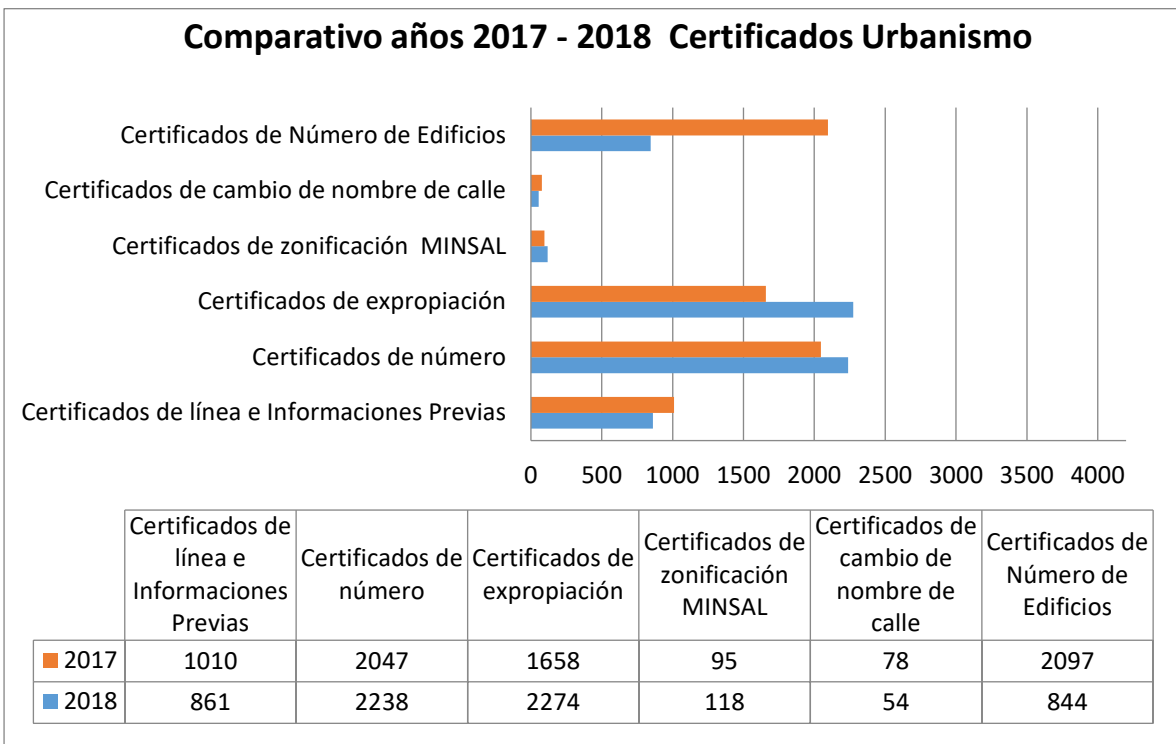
Comparativo años 2017 - 2018 Certificados Urbanismo

Certificados de Número de Edificios
Certificados de cambio de nombre de calle
Certificados de zonificación MINSAL
Certificados de expropiación
Certificados de número
Certificados de línea e Informaciones Previas

0 500 1000 1500 2000 2500 3000 3500 4000

| | Certificados de línea e Informaciones Previas | Certificados de número | Certificados de expropiación | Certificados de zonificación MINSAL | Certificados de cambio de nombre de calle | Certificados de Número de Edificios |
|---|---|---|---|---|---|---|
| 2017 | 1010 | 2047 | 1658 | 95 | 78 | 2097 |
| 2018 | 861 | 2238 | 2274 | 118 | 54 | 844 |